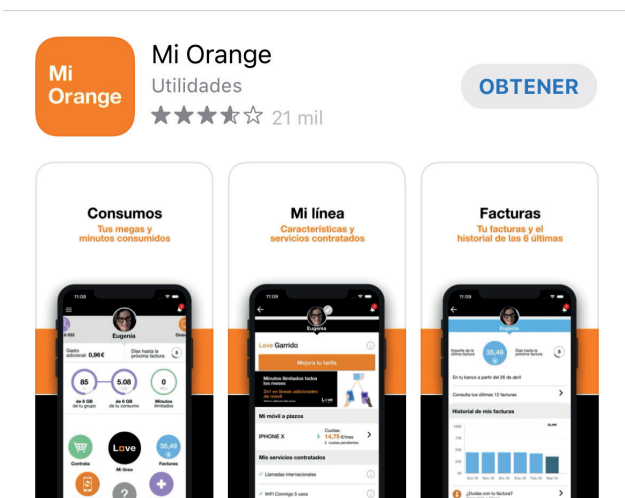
Mi Orange

Mi Orange
Utilidades
21 mil

OBTENER

Consumos
Tus megas y minutos consumidos

11:09
Eugenia
Gasto adicional: 0,96€
Días hasta la próxima factura
6
85
5.08
0
de 6 GB de tu grupo
de 6 GB de tu consumo
Minutos ilimitados
Contrato
Love
Mi línea
35,49
Facturas

Mi línea
Características y servicios contratados

11:09
Eugenia
Love Garrido
Mejora tu tarifa
Minutos ilimitados todos los meses
2x1 en líneas adicionales de móvil
Mi móvil a plazos
IPHONE X
Cuotas:
14,75 €/mes
Mis servicios contratados
Llamadas internacionales
WiFi Conmigo 5 usos

Facturas
Tu facturas y el historial de las 6 últimas

11:09
Eugenia
35,49
Días hasta la próxima factura
6
En tu banco a partir del 26 de abril
Consulta tus últimas 12 facturas
Historial de mis facturas
¿Dudas con tu factura?